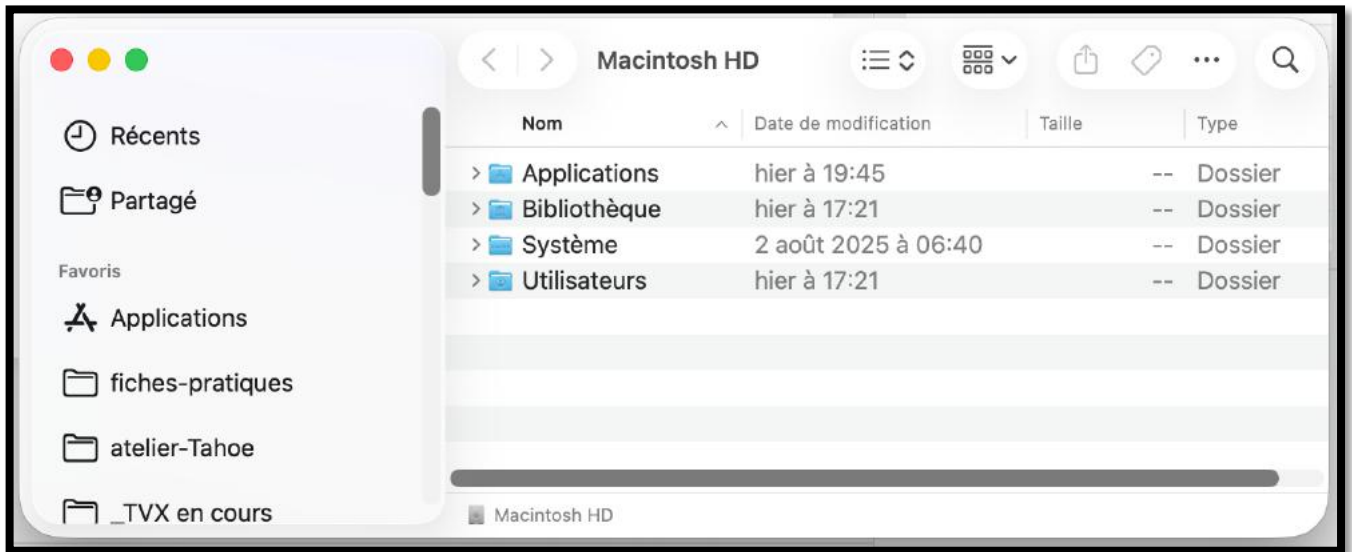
Récents

Partagé

Favoris

Applications

fiches-pratiques

atelier-Tahoe

_TVX en cours

Macintosh HD

| Nom | Date de modification | Taille | Type |
|---|---|---|---|
| Applications | hier à 19:45 | -- | Dossier |
| Bibliothèque | hier à 17:21 | -- | Dossier |
| Système | 2 août 2025 à 06:40 | -- | Dossier |
| Utilisateurs | hier à 17:21 | -- | Dossier |

Macintosh HD